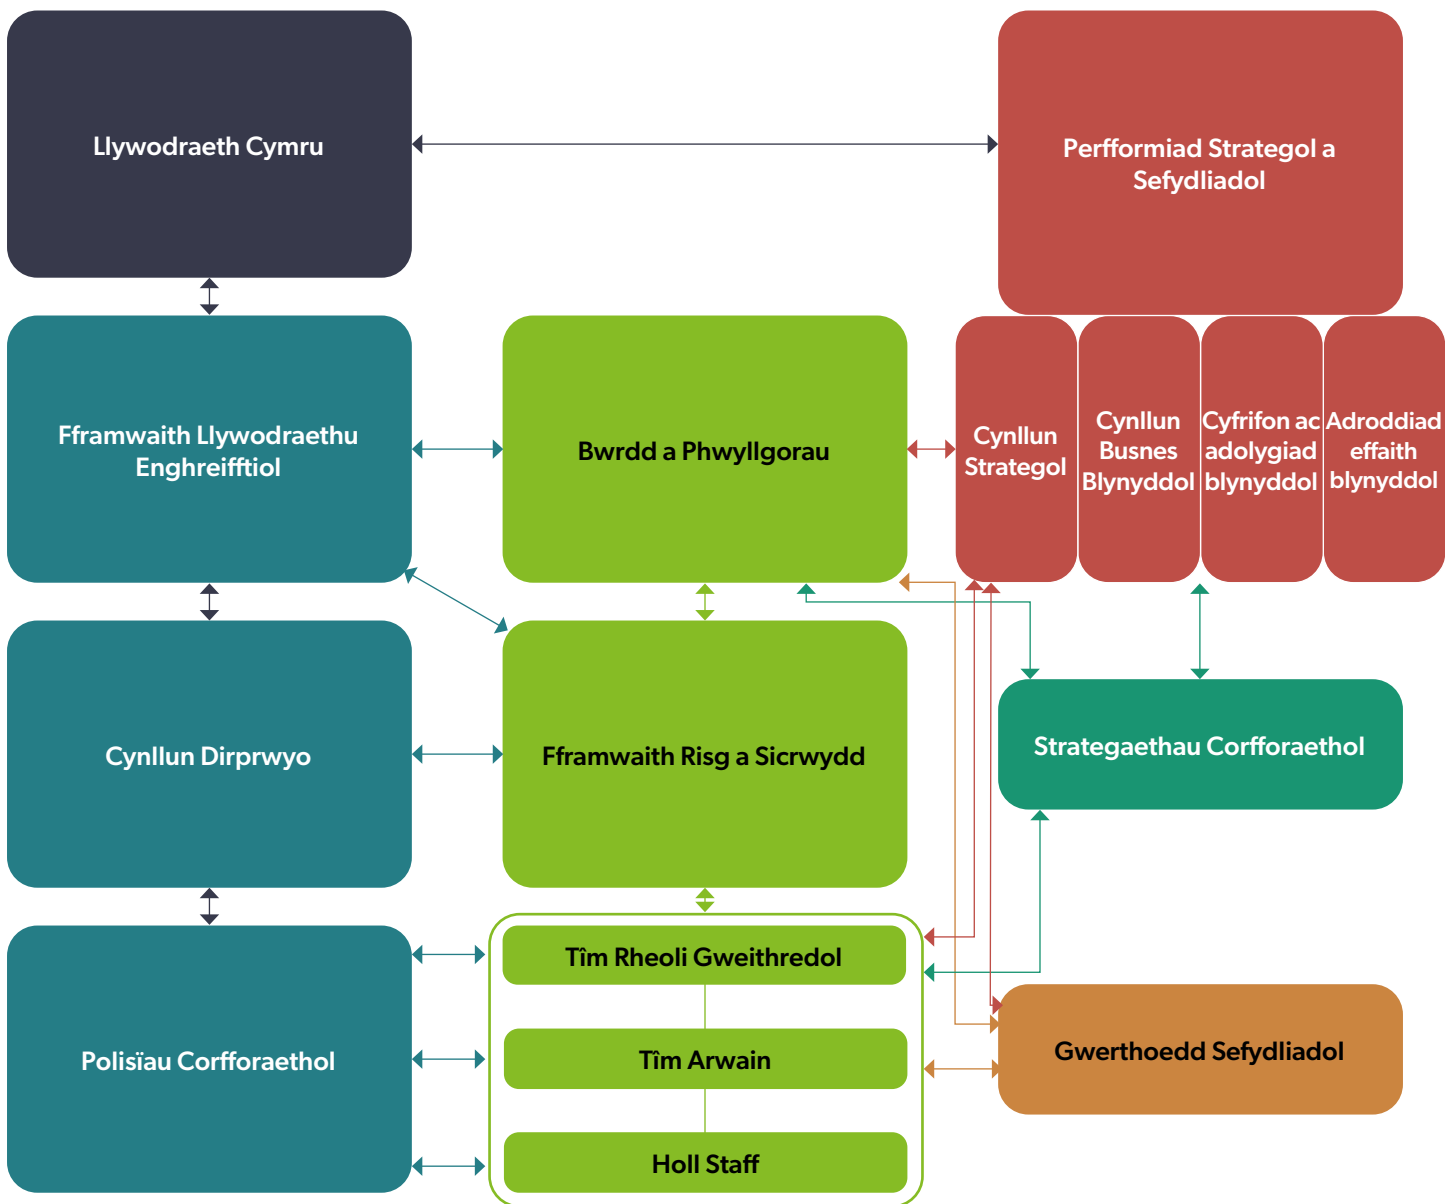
Llywodraeth Cymru

Perfformiad Strategol a Sefydliadol

Fframwaith Llywodraethu Enghreifftiol

Bwrdd a Phwyllgorau

Cynllun Strategol

Cynllun Busnes Blynyddol

Cyfrifon ac adolygiad blynyddol

Adroddiad effaith blynyddol

Cynllun Dirprwyo

Fframwaith Risg a Sicrwydd

Strategaethau Corfforaethol

Polisïau Corfforaethol

Tîm Rheoli Gweithredol

Tîm Arwain

Holl Staff

Gwerthoedd Sefydliadol